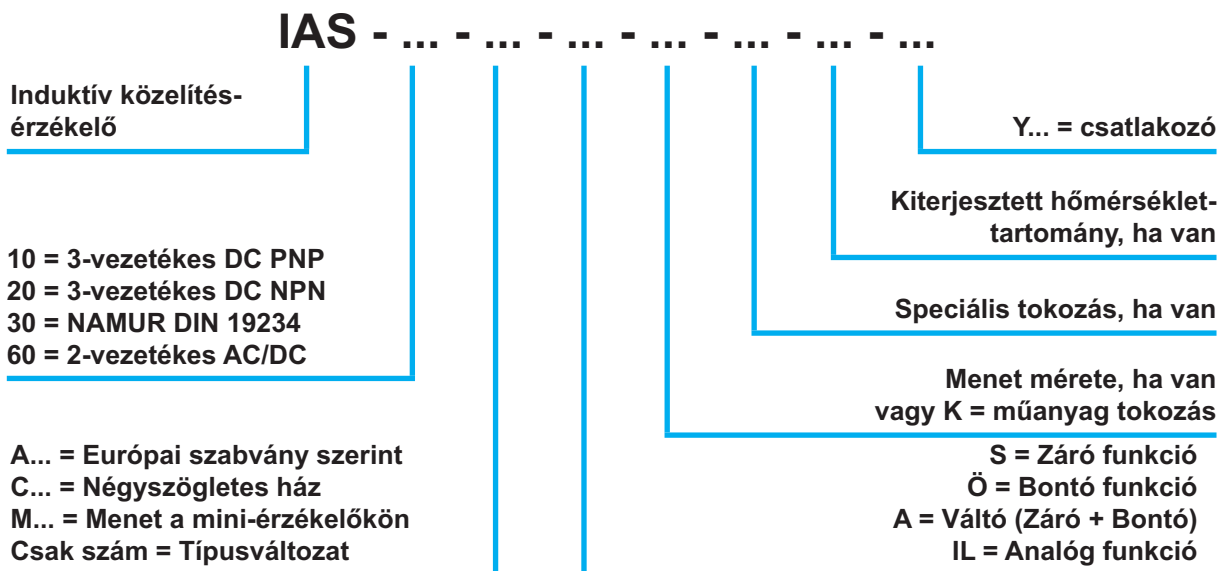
IAS - ... - ... - ... - ... - ... - ... - ...

Induktív közelítésérzékelő

Y... = csatlakozó

Kiterjesztett hőmérséklettartomány, ha van

10 = 3-vezetékes DC PNP
20 = 3-vezetékes DC NPN
30 = NAMUR DIN 19234
60 = 2-vezetékes AC/DC

Speciális tokozás, ha van

Menet mérete, ha van
vagy K = műanyag tokozás

A... = Európai szabvány szerint
C... = Négyszögletes ház
M... = Menet a mini-érzékelőkön
Csak szám = Típusváltozat

S = Záró funkció
Ö = Bontó funkció
A = Váltó (Záró + Bontó)
IL = Analóg funkció